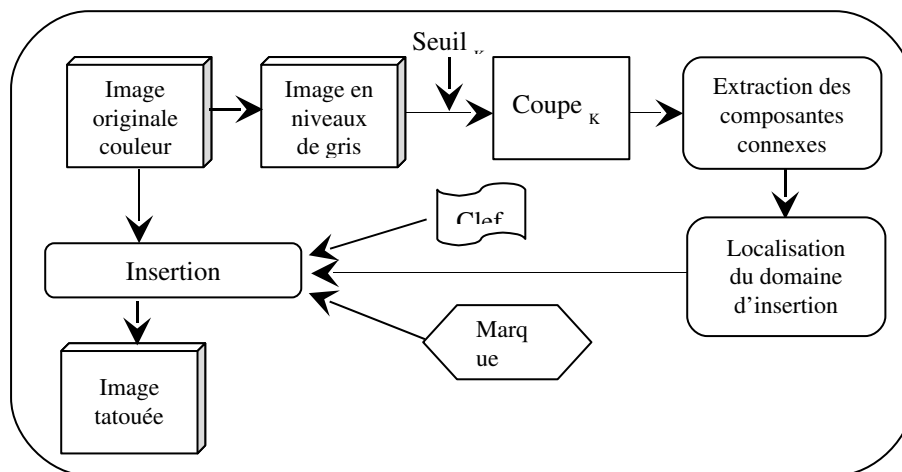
Seuil $_{\kappa}$

Image originale couleur

Image en niveaux de gris

Coupe $_{\kappa}$

Extraction des composantes connexes

Clef

Insertion

Localisation du domaine d'insertion

Marq ue

Image tatouée